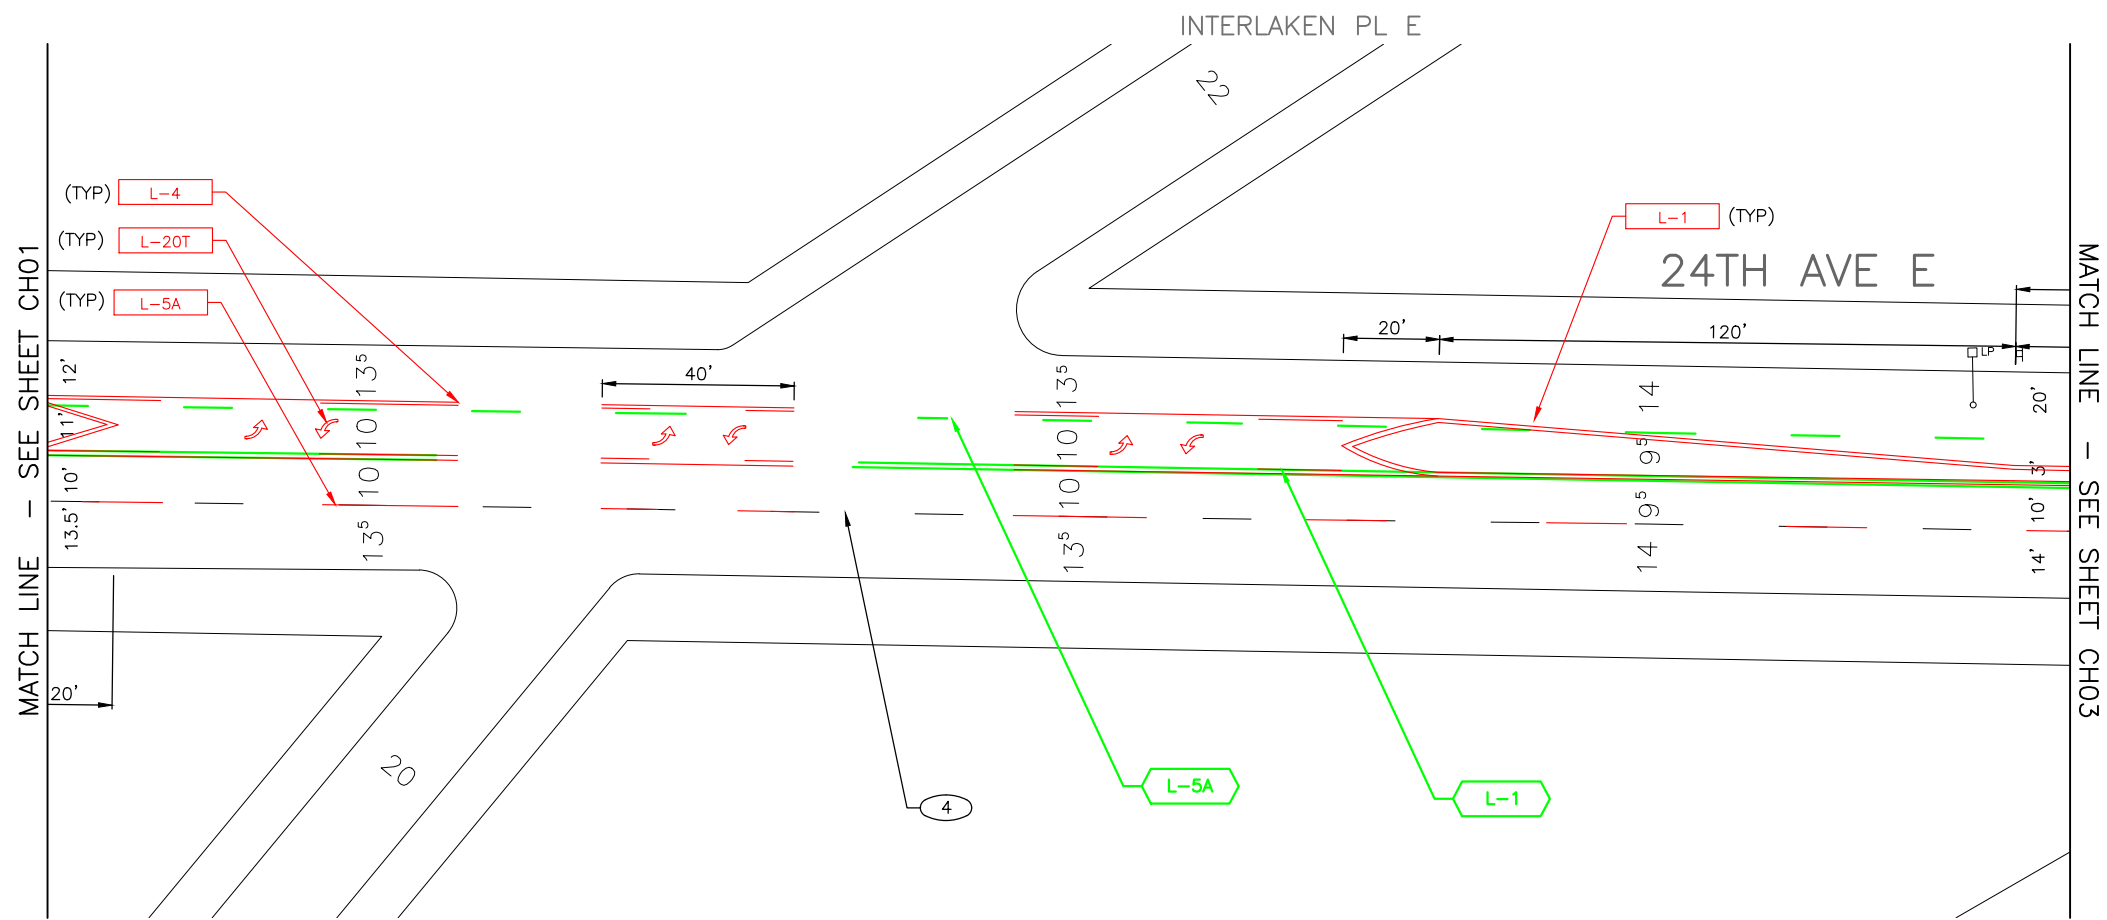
INTERLAKEN PL E

22

(TYP) L-4
(TYP) L-20T
(TYP) L-5A

L-1 (TYP)

24TH AVE E

MATCH LINE – SEE SHEET CH01

MATCH LINE – SEE SHEET CH03

20'
120'
LP
40'
12'
11'
10'
13.5'
$13^5$
10
10
$13^5$
$13^5$
10
10
$13^5$
14
$9^5$
$9^5$
14
20'
3'
10'
14'
20'
20
4
L-5A
L-1